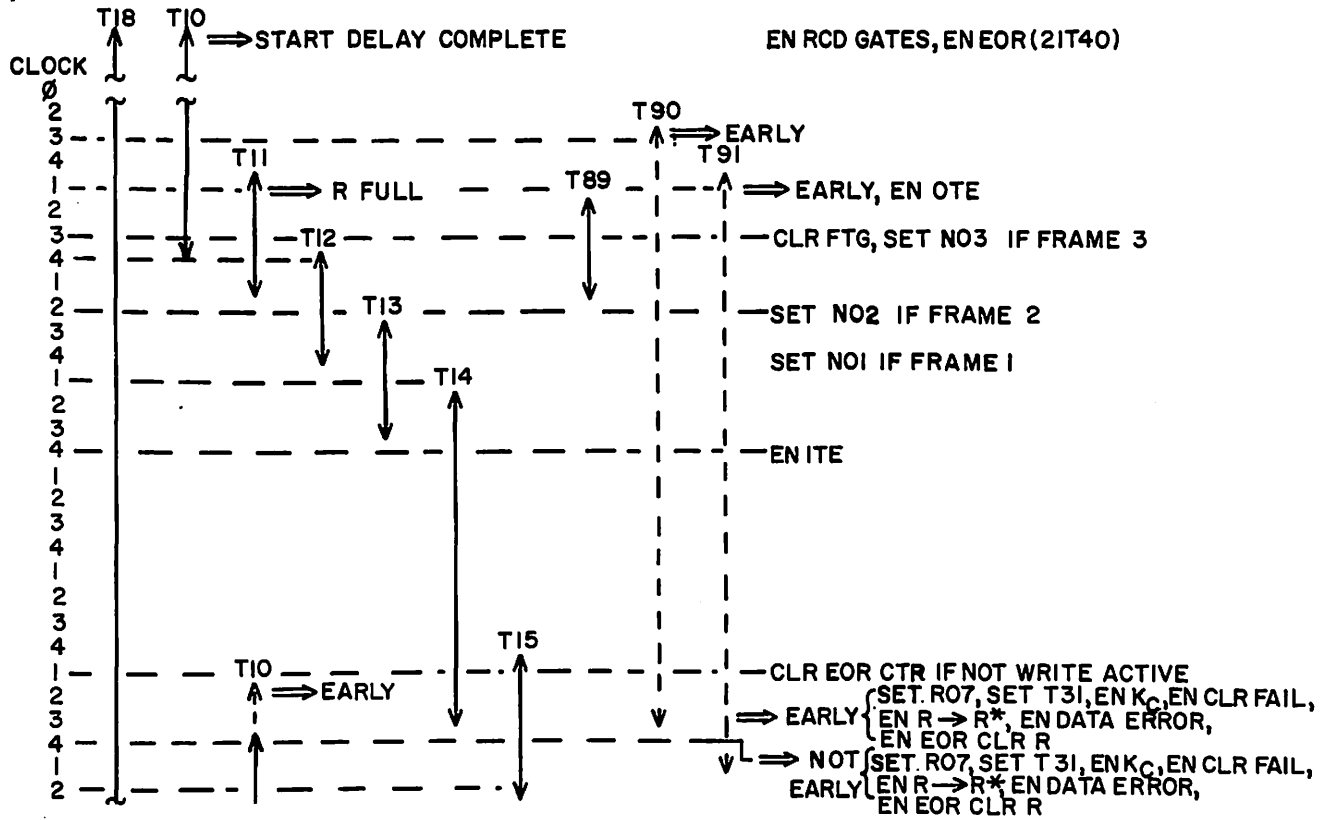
T18 T10 ⟹ START DELAY COMPLETE

EN RCD GATES, EN EOR (21T40)

CLOCK
Ø
2
3
4
1
2
3
4
1
2
3
4
1
2
3
4
1
2
3
4
1
2
3
4
1
2
3
4
1
2

T90 ⟹ EARLY

T91

T11 ⟹ R FULL

T89

⟹ EARLY, EN OTE

T12

CLR FTG, SET N03 IF FRAME 3

T13

SET N02 IF FRAME 2

SET N01 IF FRAME 1

T14

EN ITE

T15

T10 ⟹ EARLY

CLR EOR CTR IF NOT WRITE ACTIVE

⟹ EARLY {SET. R07, SET T31, EN $K_C$, EN CLR FAIL, EN R ⟶ R*, EN DATA ERROR, EN EOR CLR R

⟹ NOT EARLY {SET. R07, SET T31, EN $K_C$, EN CLR FAIL, EN R ⟶ R* EN DATA ERROR, EN EOR CLR R